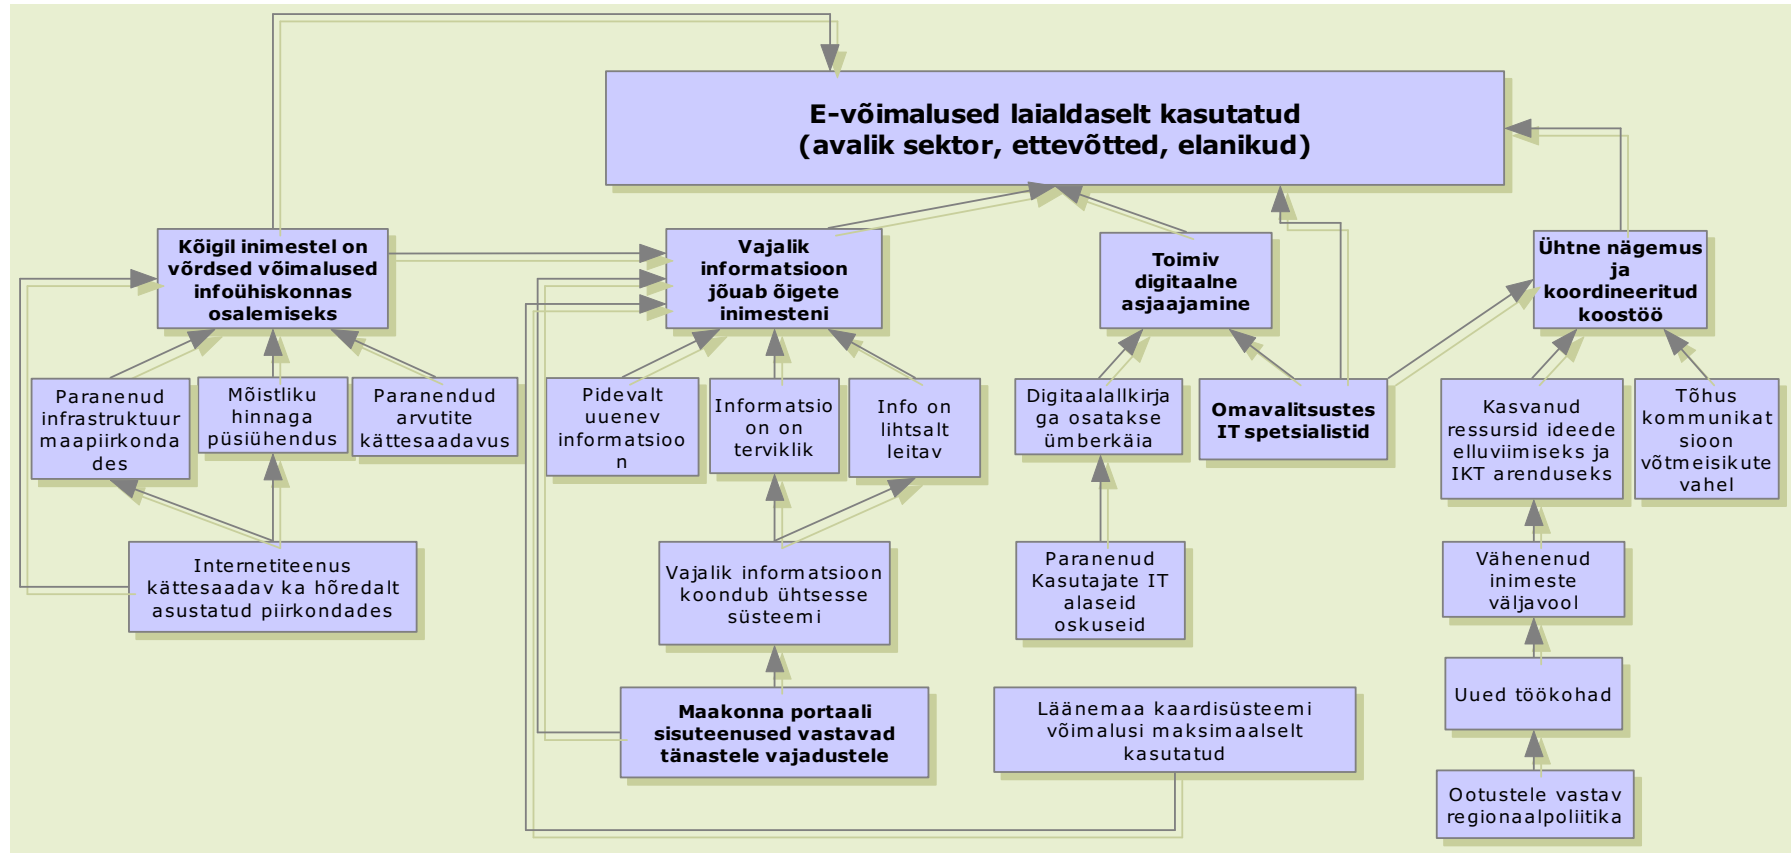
E-võimalused laialdaselt kasutatud (avalik sektor, ettevõtted, elanikud)

Kõigil inimestel on võrdsed võimalused infoühiskonnas osalemiseks

Vajalik informatsioon jõuab õigete inimesteni

Toimiv digitaalne asjaajamine

Ühtne nägemus ja koordineeritud koostöö

Paranenud infrastruktuur maapiirkondades

Mõistliku hinnaga püsiühendus

Paranenud arvutite kättesaadavus

Pidevalt uuenev informatsioon

Informatsioon on terviklik

Info on lihtsalt leitav

Digitaalallkirjaga osatakse ümberkäia

Omavalitsustes IT spetsialistid

Kasvanud ressursid ideede elluviimiseks ja IKT arenduseks

Tõhus kommunikatsioon võtmeisikute vahel

Internetiteenus kättesaadav ka hõredalt asustatud piirkondades

Vajalik informatsioon koondub ühtsesse süsteemi

Paranenud Kasutajate IT alaseid oskuseid

Vähenenud inimeste väljavool

Uued töökohad

Maakonna portaali sisuteenused vastavad tänastele vajadustele

Läänemaa kaardisüsteemi võimalusi maksimaalselt kasutatud

Ootustele vastav regionaalpoliitika